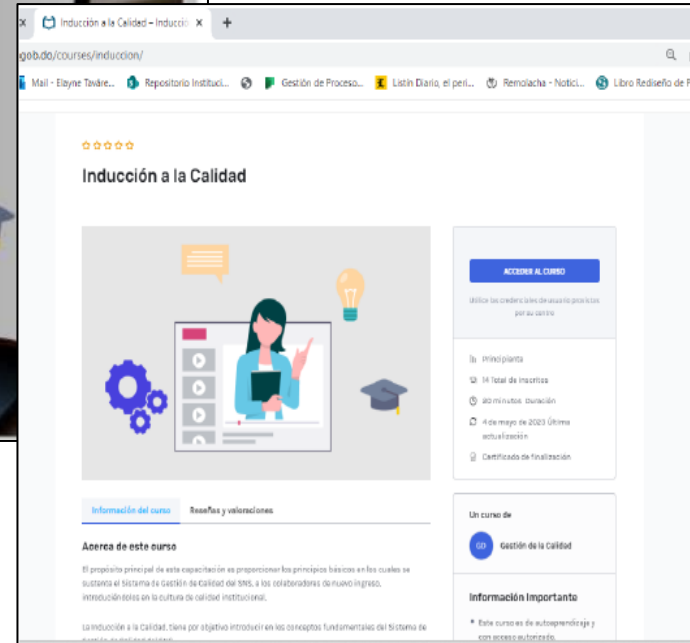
Inducción a la Calidad – Inducció ×
gob.do/courses/induccion/
Mail - Elayne Taváre... Repositorio Instituci... Gestión de Proceso... Listín Diario, el peri... Remolacha - Notici... Libro Rediseño de P

Inducción a la Calidad

ACCEDER AL CURSO

Utilice las credenciales de usuario provistas por su centro

Principiante

14 Total de inscritos

30 minutos Duración

4 de mayo de 2023 Última actualización

Certificado de finalización

Información del curso Reseñas y valoraciones

Acerca de este curso

El propósito principal de esta capacitación es proporcionar los principios básicos en los cuales se sustenta el Sistema de Gestión de Calidad del SNS, a los colaboradores de nuevo ingreso, introduciéndolos en la cultura de calidad institucional.

La Inducción a la Calidad, tiene por objetivo introducir en los conceptos fundamentales del Sistema de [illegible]

Un curso de

GD Gestión de la Calidad

Información Importante

Este curso es de autoaprendizaje y con acceso autorizado.